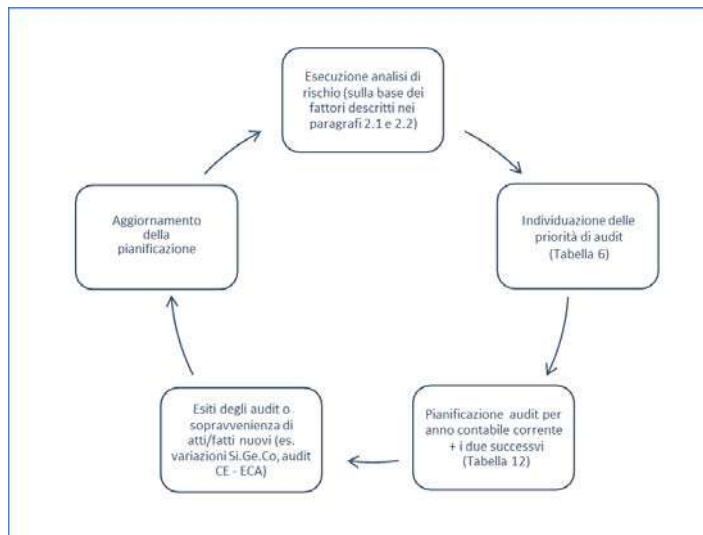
Esecuzione analisi di rischio (sulla base dei fattori descritti nei paragrafi 2.1 e 2.2)

Individuazione delle priorità di audit (Tabella 6)

Pianificazione audit per anno contabile corrente + i due successvi (Tabella 12)

Esiti degli audit o sopravvenienza di atti/fatti nuovi (es. variazioni Si.Ge.Co, audit CE - ECA)

Aggiornamento della pianificazione